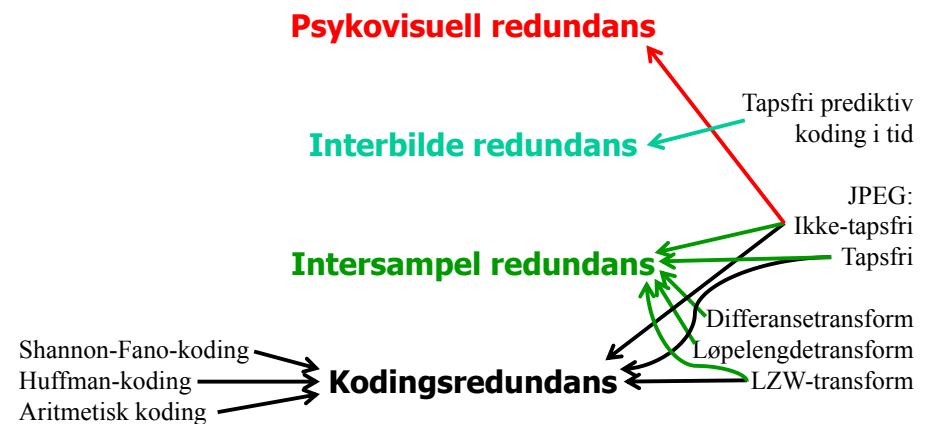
Psykovisuell redundans

Tapsfri prediktiv koding i tid

Interbilde redundans

JPEG:
Ikke-tapsfri
Tapsfri

Intersampel redundans

Differansetransform
Løpelengdetransform
LZW-transform

Shannon-Fano-koding
Huffman-koding
Aritmetisk koding

Kodingsredundans